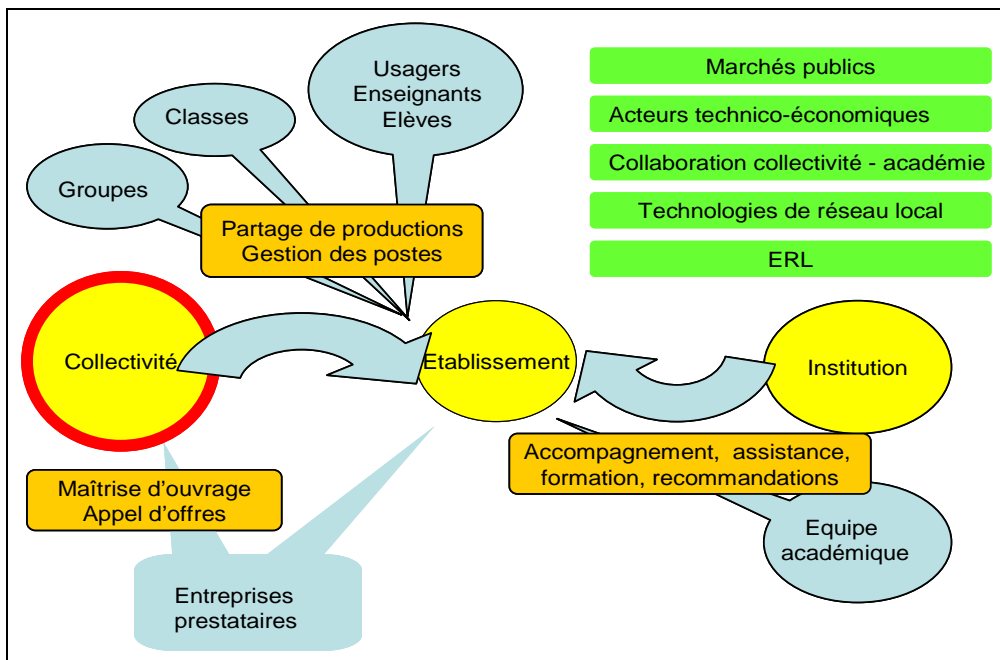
Usagers
Enseignants
Elèves

Classes

Groupes

Partage de productions
Gestion des postes

Marchés publics

Acteurs technico-économiques

Collaboration collectivité - académie

Technologies de réseau local

ERL

Collectivité

Etablissement

Institution

Accompagnement, assistance, formation, recommandations

Maîtrise d'ouvrage
Appel d'offres

Equipe académique

Entreprises prestataires